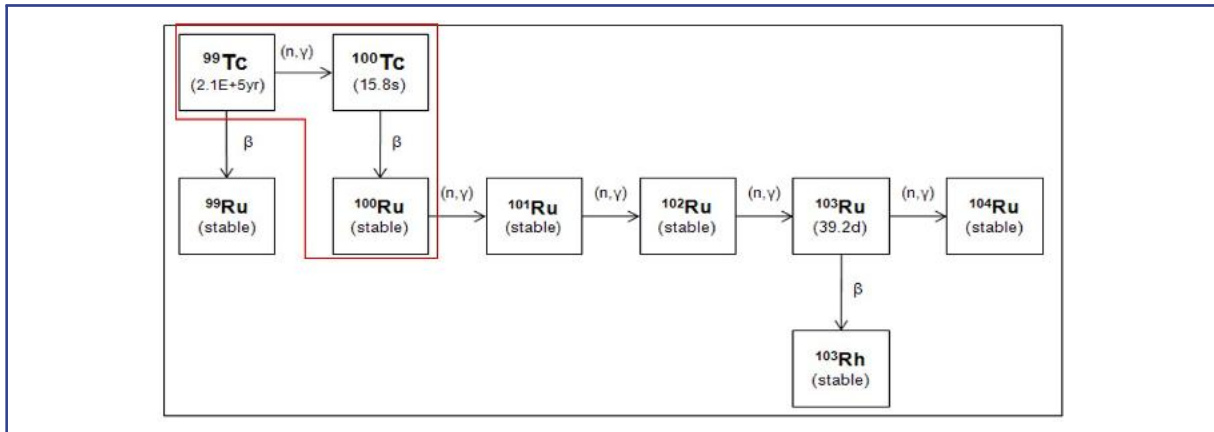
$^{99}$Tc
(2.1E+5yr)

(n, γ)

$^{100}$Tc
(15.8s)

β

β

$^{99}$Ru
(stable)

$^{100}$Ru
(stable)

(n, γ)

$^{101}$Ru
(stable)

(n, γ)

$^{102}$Ru
(stable)

(n, γ)

$^{103}$Ru
(39.2d)

(n, γ)

$^{104}$Ru
(stable)

β

$^{103}$Rh
(stable)